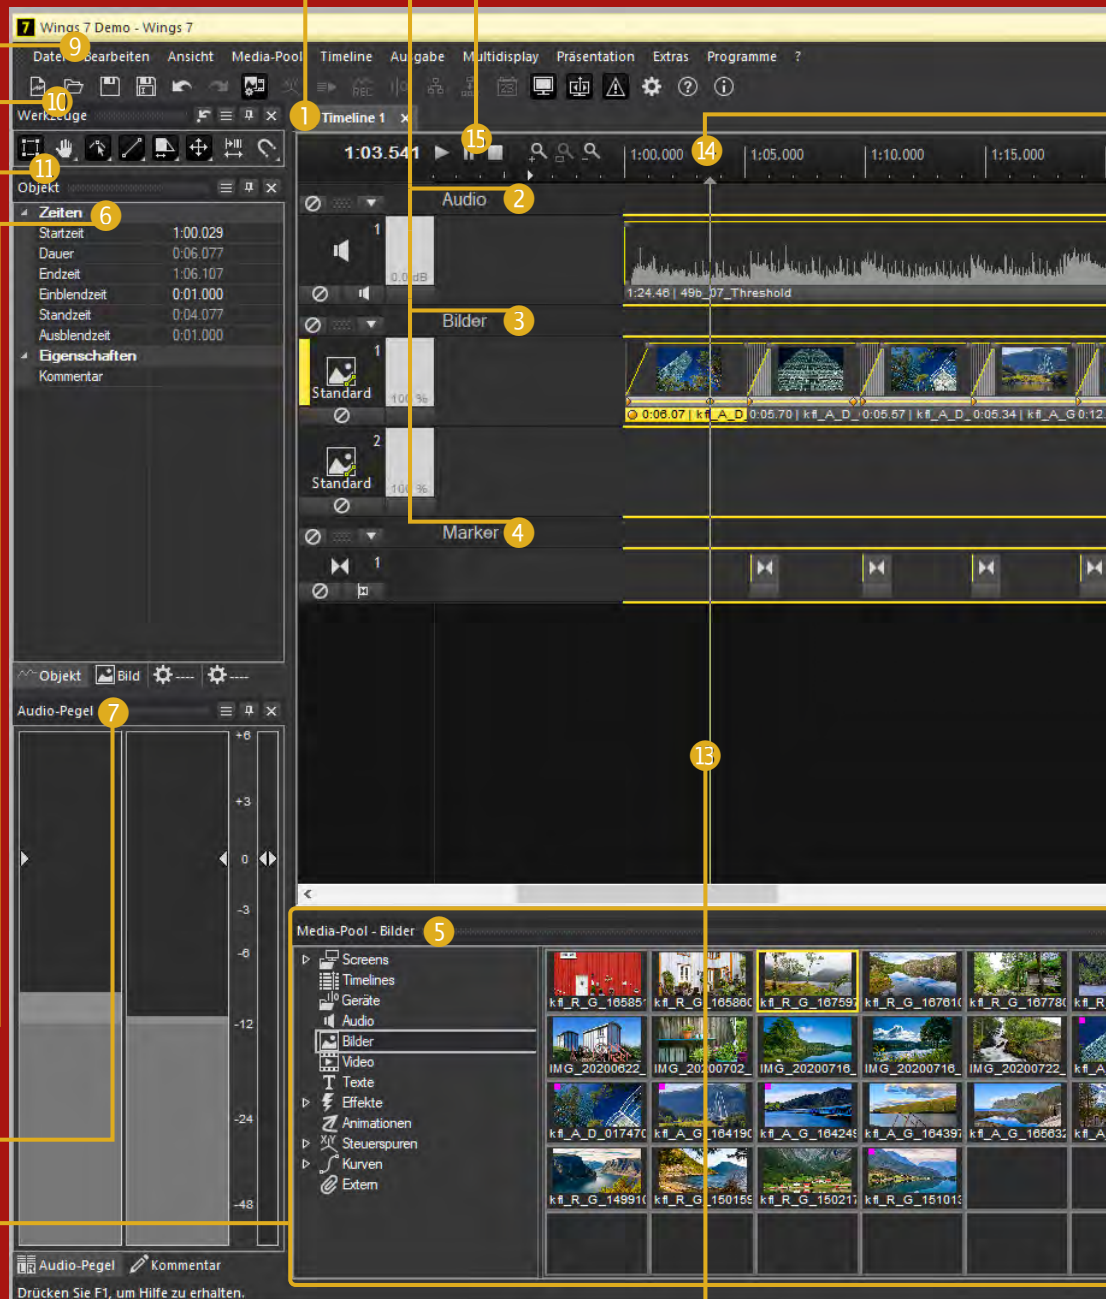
Wings 7 Demo - Wings 7

9

Datei Bearbeiten Ansicht Media-Pool Timeline Ausgabe Multidisplay Präsentation Extras Programme ?

10

Werkzeuge

1

Timeline 1

15

14

11

1:03.541

1:00.000 1:05.000 1:10.000 1:15.000

Objekt

Zeiten 6

| Startzeit | 1:00.029 |
|---|---|
| Dauer | 0:06.077 |
| Endzeit | 1:06.107 |
| Einblendzeit | 0:01.000 |
| Standzeit | 0:04.077 |
| Ausblendzeit | 0:01.000 |

Eigenschaften

Kommentar

Audio 2

1

0.0 dB

1:24.46 | 49b_07_Threshold

Bilder 3

1

Standard

100 %

0:06.07 | kfl_A_D 0:05.70 | kfl_A_D_ 0:05.57 | kfl_A_D_ 0:05.34 | kfl_A_G 0:12

2

Standard

100 %

Marker 4

1

Objekt Bild ---- ----

Audio-Pegel 7

+6 +3 0 -3 -6 -12 -24 -48

13

Media-Pool - Bilder 5

Screens
Timelines
Geräte
Audio
Bilder
Video
Texte
Effekte
Animationen
Steuerspuren
Kurven
Extern

kfl_R_G_16585 kfl_R_G_165860 kfl_R_G_167597 kfl_R_G_16761 kfl_R_G_16778 kfl_R

IMG_20200622_ IMG_20200702_ IMG_20200716_ IMG_20200716_ IMG_20200722_ kfl_A

kfl_A_D_01747 kfl_A_G_164190 kfl_A_G_16424 kfl_A_G_164397 kfl_A_G_16563 kfl_A

kfl_R_G_14991 kfl_R_G_150159 kfl_R_G_15021 kfl_R_G_151013

Audio-Pegel Kommentar

Drücken Sie F1, um Hilfe zu erhalten.